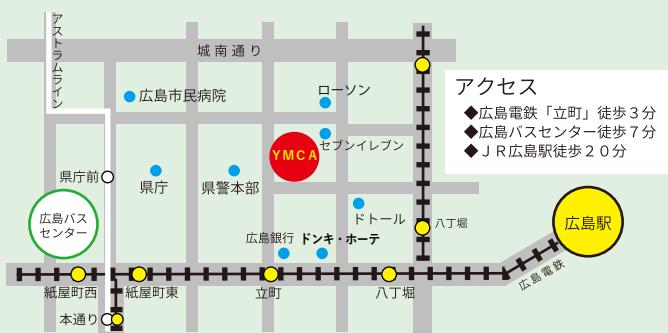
アストラムライン

城南通り

広島市民病院

ローソン

アクセス
◆広島電鉄「立町」徒歩３分
◆広島バスセンター徒歩７分
◆ＪＲ広島駅徒歩２０分

YMCA

セブンイレブン

県庁前

県庁

県警本部

広島バスセンター

ドトール

八丁堀

広島駅

広島銀行

ドンキ・ホーテ

広島電鉄

紙屋町西

紙屋町東

立町

八丁堀

本通り